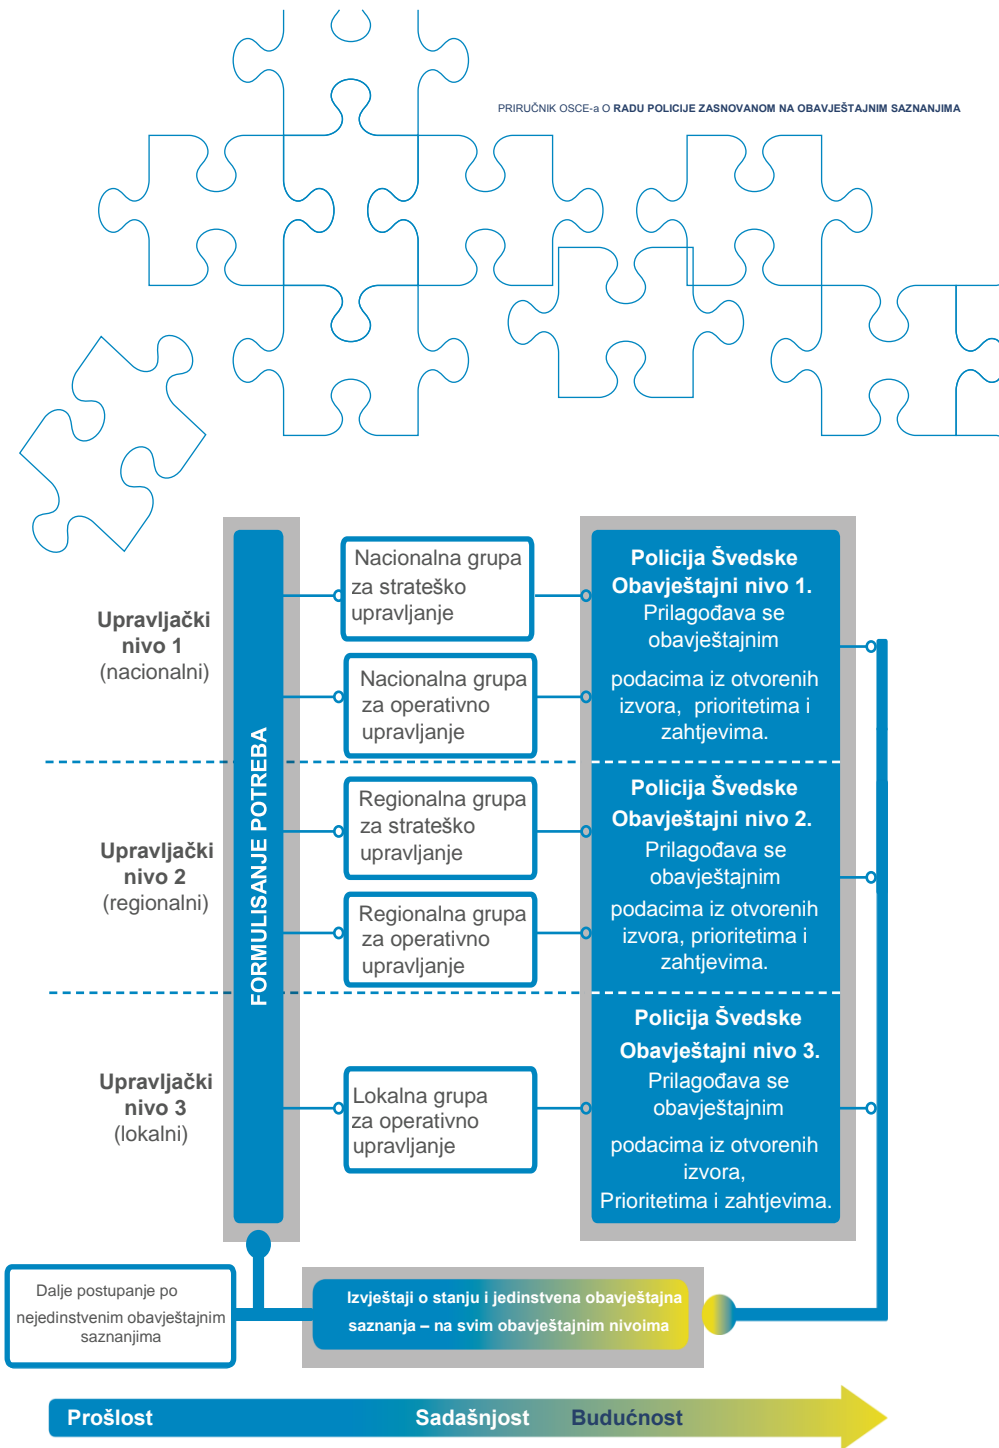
PRIRUČNIK OSCE-a O RADU POLICIJE ZASNOVANOM NA OBAVJEŠTAJNIM SAZNANJIMA

Upravljački nivo 1 (nacionalni)

Upravljački nivo 2 (regionalni)

Upravljački nivo 3 (lokalni)

FORMULISANJE POTREBA

Nacionalna grupa za strateško upravljanje

Nacionalna grupa za operativno upravljanje

Regionalna grupa za strateško upravljanje

Regionalna grupa za operativno upravljanje

Lokalna grupa za operativno upravljanje

Policija Švedske Obavještajni nivo 1. Prilagođava se obavještajnim podacima iz otvorenih izvora, prioritetima i zahtjevima.

Policija Švedske Obavještajni nivo 2. Prilagođava se obavještajnim podacima iz otvorenih izvora, prioritetima i zahtjevima.

Policija Švedske Obavještajni nivo 3. Prilagođava se obavještajnim podacima iz otvorenih izvora, Prioritetima i zahtjevima.

Dalje postupanje po nejedinstvenim obavještajnim saznanjima

Izvještaji o stanju i jedinstvena obavještajna saznanja – na svim obavještajnim nivoima

Prošlost Sadašnjost Budućnost